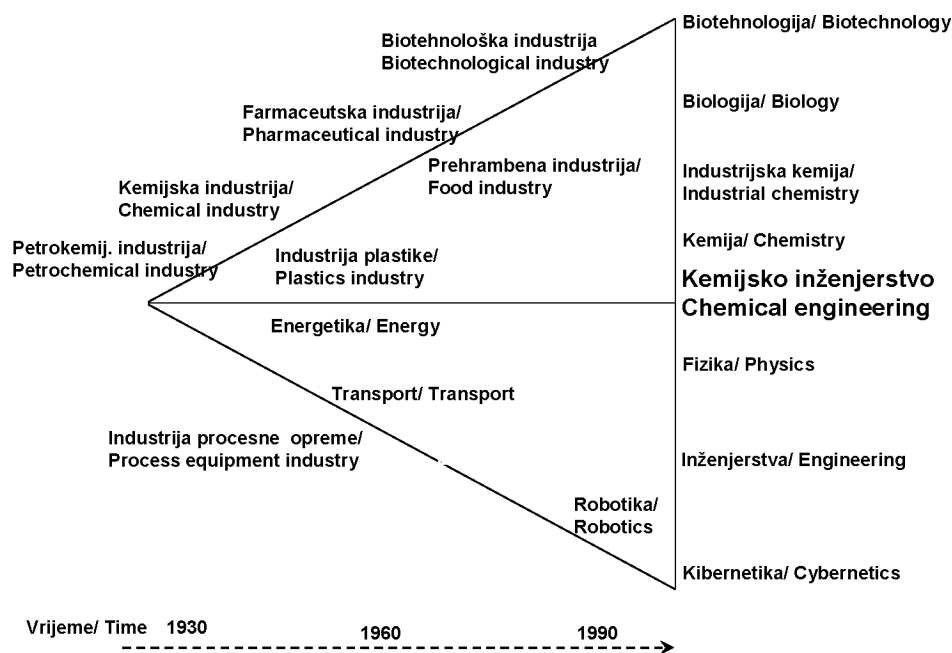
Biotehnološka industrija
Biotechnological industry

Farmaceutska industrija/
Pharmaceutical industry

Prehrambena industrija/
Food industry

Kemijska industrija/
Chemical industry

Petrokemij. industrija/
Petrochemical industry

Industrija plastike/
Plastics industry

Energetika/ Energy

Transport/ Transport

Industrija procesne opreme/
Process equipment industry

Robotika/
Robotics

Biotehnologija/ Biotechnology

Biologija/ Biology

Industrijska kemija/
Industrial chemistry

Kemija/ Chemistry

Kemijsko inženjerstvo
Chemical engineering

Fizika/ Physics

Inženjerstva/ Engineering

Kibernetika/ Cybernetics

Vrijeme/ Time 1930 1960 1990